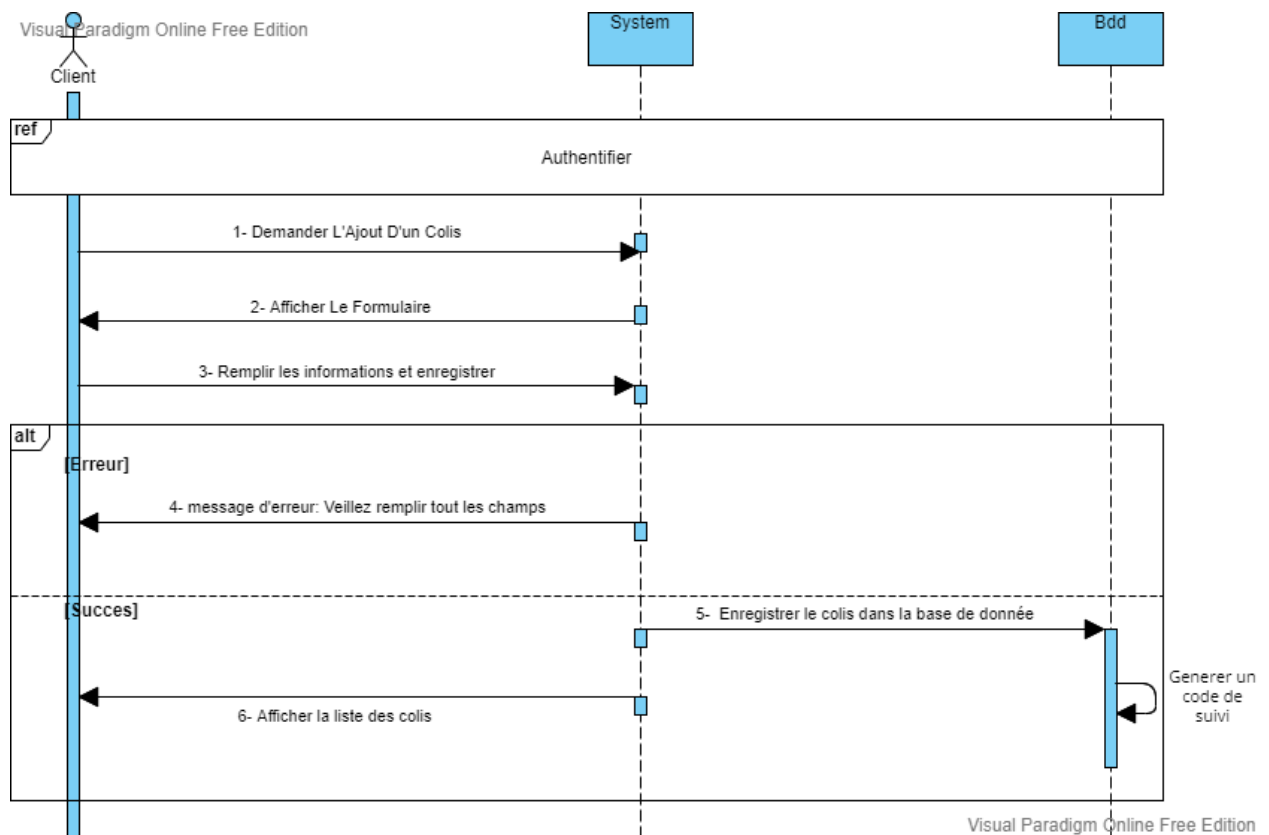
Visual Paradigm Online Free Edition

Client

System

Bdd

ref

Authentifier

1- Demander L'Ajout D'un Colis

2- Afficher Le Formulaire

3- Remplir les informations et enregistrer

alt

[Erreur]

4- message d'erreur: Veillez remplir tout les champs

[Succes]

5- Enregistrer le colis dans la base de donnée

Generer un code de suivi

6- Afficher la liste des colis

Visual Paradigm Online Free Edition